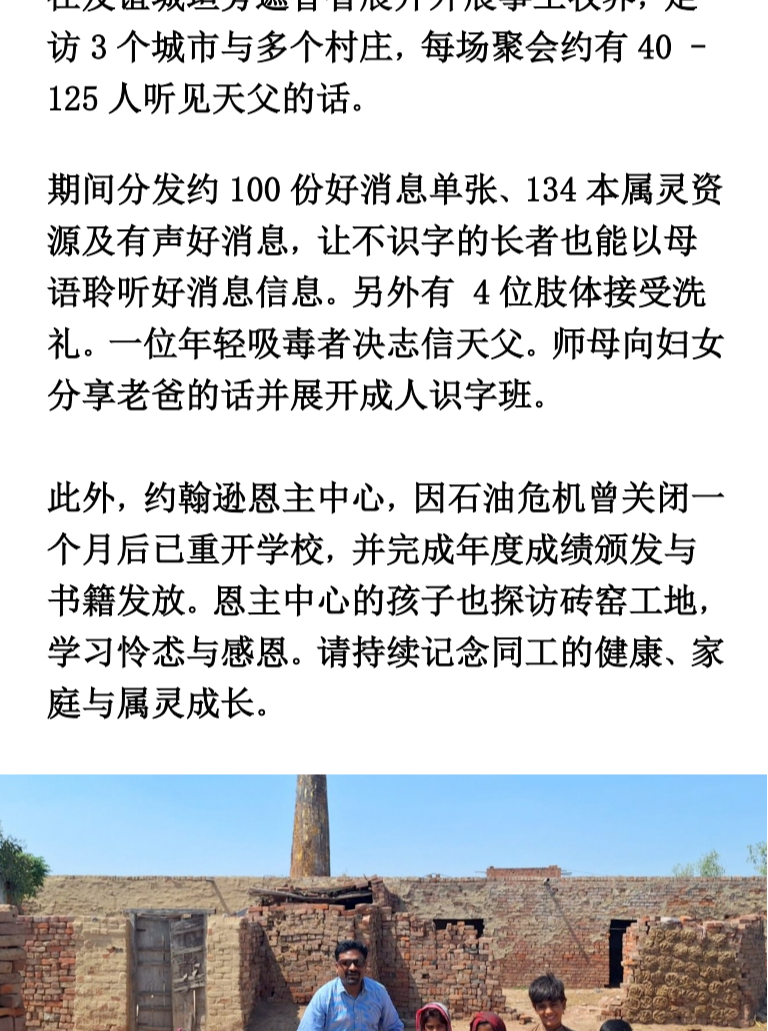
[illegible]访 3 个城市与多个村庄，每场聚会约有 40 - 125 人听见天父的话。

期间分发约 100 份好消息单张、134 本属灵资源及有声好消息，让不识字的长者也能以母语聆听好消息信息。另外有 4 位肢体接受洗礼。一位年轻吸毒者决志信天父。师母向妇女分享老爸的话并展开成人识字班。

此外，约翰逊恩主中心，因石油危机曾关闭一个月后已重开学校，并完成年度成绩颁发与书籍发放。恩主中心的孩子也探访砖窑工地，学习怜恤与感恩。请持续记念同工的健康、家庭与属灵成长。